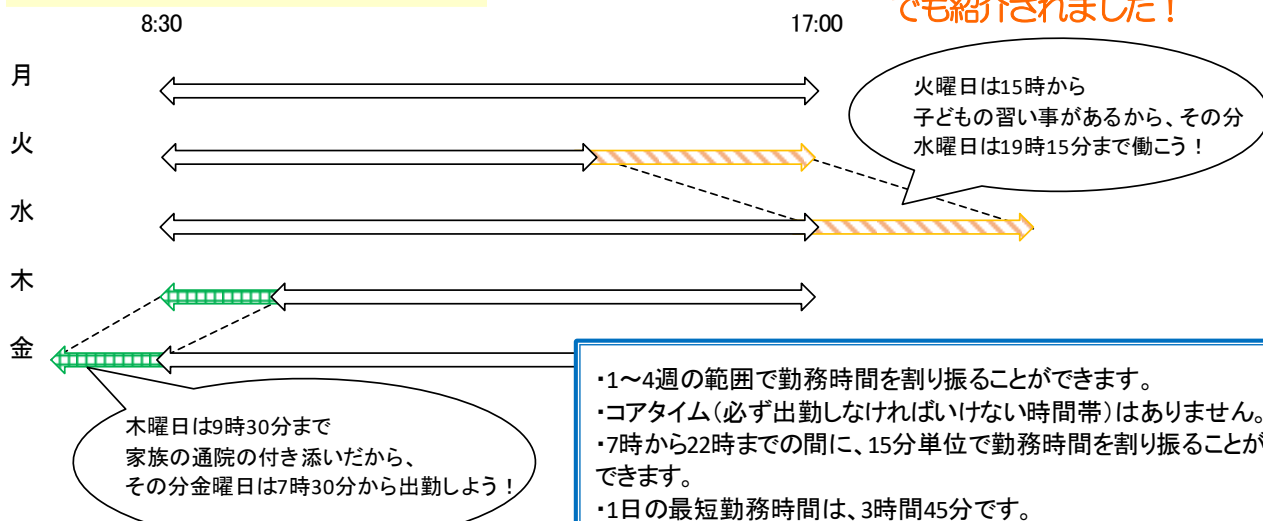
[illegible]でも紹介されました！

8:30

17:00

月

火

水

木

金

火曜日は15時から
子どもの習い事があるから、その分
水曜日は19時15分まで働こう！

木曜日は9時30分まで
家族の通院の付き添いだから、
その分金曜日は7時30分から出勤しよう！

・1〜4週の範囲で勤務時間を割り振ることができます。
・コアタイム（必ず出勤しなければいけない時間帯）はありません。
・7時から22時までの間に、15分単位で勤務時間を割り振ることができます。
・1日の最短勤務時間は、3時間45分です。